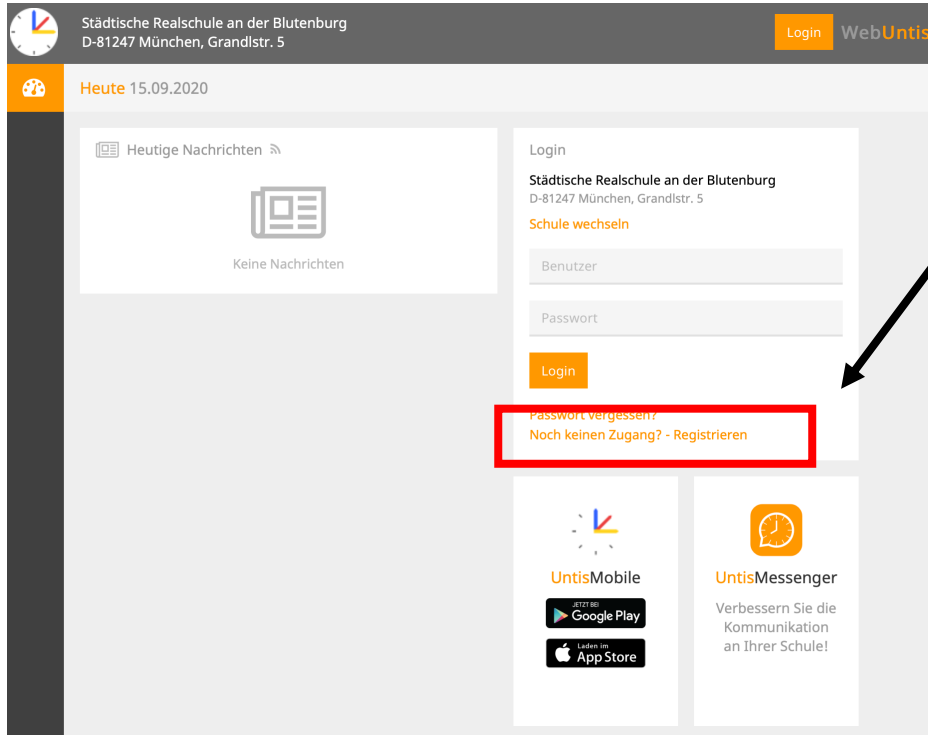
Städtische Realschule an der Blutenburg
D-81247 München, Grandlstr. 5

Login WebUntis

Heute 15.09.2020

Heutige Nachrichten

Keine Nachrichten

Login

Städtische Realschule an der Blutenburg
D-81247 München, Grandlstr. 5

Schule wechseln

Benutzer

Passwort

Login

Passwort vergessen?
Noch keinen Zugang? - Registrieren

UntisMobile

JETZT BEI Google Play

Laden im App Store

UntisMessenger

Verbessern Sie die Kommunikation an Ihrer Schule!